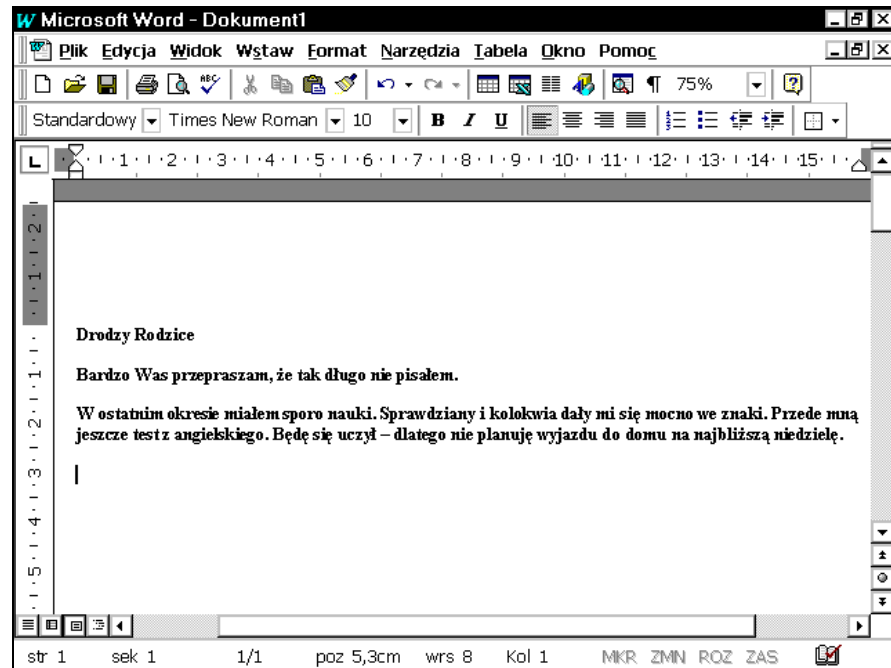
Microsoft Word - Dokument1

Plik Edycja Widok Wstaw Format Narzędzia Tabela Okno Pomoc

75%

Standardowy Times New Roman 10 B I U

1 2 3 4 5 6 7 8 9 10 11 12 13 14 15

Drodzy Rodzice

Bardzo Was przepraszam, że tak długo nie pisałem.

W ostatnim okresie miałem sporo nauki. Sprawdziany i kolokwia dały mi się mocno we znaki. Przede mną jeszcze test z angielskiego. Będę się uczył – dlatego nie planuję wyjazdu do domu na najbliższą niedzielę.

str 1 sek 1 1/1 poz 5,3cm wrs 8 Kol 1 MKR ZMN ROZ ZAS